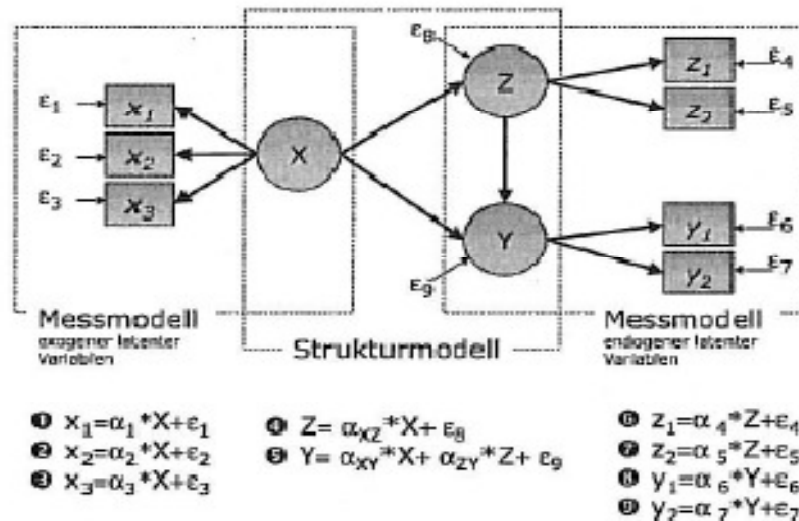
$\varepsilon_8$

$\varepsilon_1$ $x_1$

$\varepsilon_2$ $x_2$ X Z $z_1$ $\varepsilon_4$

$\varepsilon_3$ $x_3$ $z_2$ $\varepsilon_5$

Y $y_1$ $\varepsilon_6$

$\varepsilon_9$ $y_2$ $\varepsilon_7$

Messmodell
exogener latenter Variablen

Strukturmodell

Messmodell
endogener latenter Variablen

❶ $x_1=\alpha_1*X+\varepsilon_1$
❷ $x_2=\alpha_2*X+\varepsilon_2$
❸ $x_3=\alpha_3*X+\varepsilon_3$

❹ $Z=\alpha_{XZ}*X+\varepsilon_8$
❺ $Y=\alpha_{XY}*X+\alpha_{ZY}*Z+\varepsilon_9$

❻ $z_1=\alpha_4*Z+\varepsilon_4$
❼ $z_2=\alpha_5*Z+\varepsilon_5$
❽ $y_1=\alpha_6*Y+\varepsilon_6$
❾ $y_2=\alpha_7*Y+\varepsilon_7$